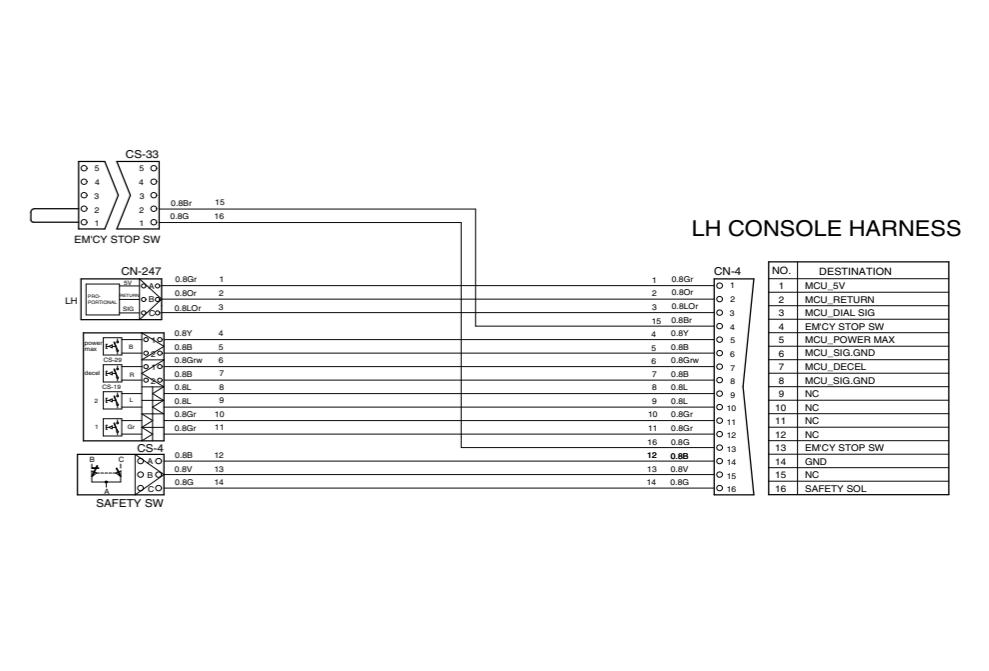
CS-33

5 4 3 2 1

5 4 3 2 1

0.8Br 15

0.8G 16

EM'CY STOP SW

LH CONSOLE HARNESS

CN-247

LH

PRO-PORTIONAL

5V A

RETURN B

SIG C

0.8Gr 1

0.8Or 2

0.8LOr 3

power max

B

CS-29

decel

R

CS-19

2 L

1 Gr

0.8Y 4

0.8B 5

0.8Grw 6

0.8B 7

0.8L 8

0.8L 9

0.8Gr 10

0.8Gr 11

CS-4

B C

A

A B C

0.8B 12

0.8V 13

0.8G 14

SAFETY SW

1 0.8Gr
2 0.8Or
3 0.8LOr
15 0.8Br
4 0.8Y
5 0.8B
6 0.8Grw
7 0.8B
8 0.8L
9 0.8L
10 0.8Gr
11 0.8Gr
16 0.8G
12 0.8B
13 0.8V
14 0.8G

CN-4

1 2 3 4 5 6 7 8 9 10 11 12 13 14 15 16

| NO. | DESTINATION |
|---|---|
| 1 | MCU_5V |
| 2 | MCU_RETURN |
| 3 | MCU_DIAL SIG |
| 4 | EM'CY STOP SW |
| 5 | MCU_POWER MAX |
| 6 | MCU_SIG.GND |
| 7 | MCU_DECEL |
| 8 | MCU_SIG.GND |
| 9 | NC |
| 10 | NC |
| 11 | NC |
| 12 | NC |
| 13 | EM'CY STOP SW |
| 14 | GND |
| 15 | NC |
| 16 | SAFETY SOL |